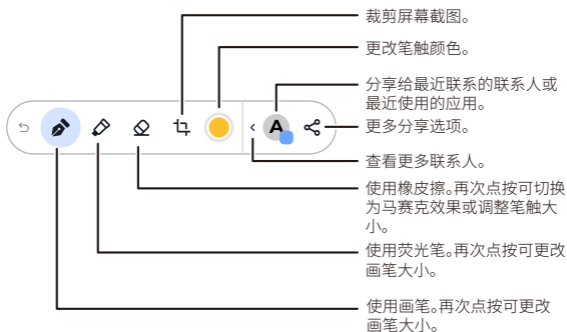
裁剪屏幕截图。

更改笔触颜色。

分享给最近联系的联系人或最近使用的应用。

更多分享选项。

查看更多联系人。

使用橡皮擦。再次点按可切换为马赛克效果或调整笔触大小。

使用荧光笔。再次点按可更改画笔大小。

使用画笔。再次点按可更改画笔大小。

A